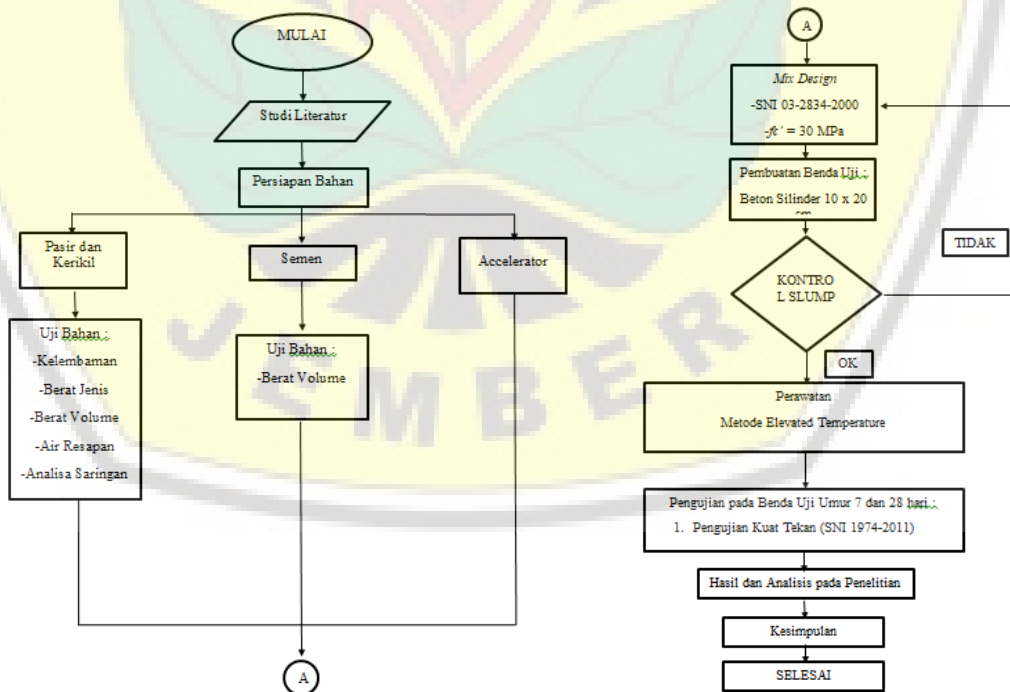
MULAI

Studi Literatur

Persiapan Bahan

Pasir dan Kerikil

Semen

Accelerator

Uji Bahan :
-Kelembaman
-Berat Jenis
-Berat Volume
-Air Resapan
-Analisa Saringan

Uji Bahan :
-Berat Volume

A

A

Mix Design
-SNI 03-2834-2000
-fc' = 30 MPa

Pembuatan Benda Uji :
Beton Silinder 10 x 20 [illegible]

TIDAK

KONTRO L SLUMP

OK

Perawatan
Metode Elevated Temperature

Pengujian pada Benda Uji Umur 7 dan 28 hari :
1. Pengujian Kuat Tekan (SNI 1974-2011)

Hasil dan Analisis pada Penelitian

Kesimpulan

SELESAI

J E M B E R